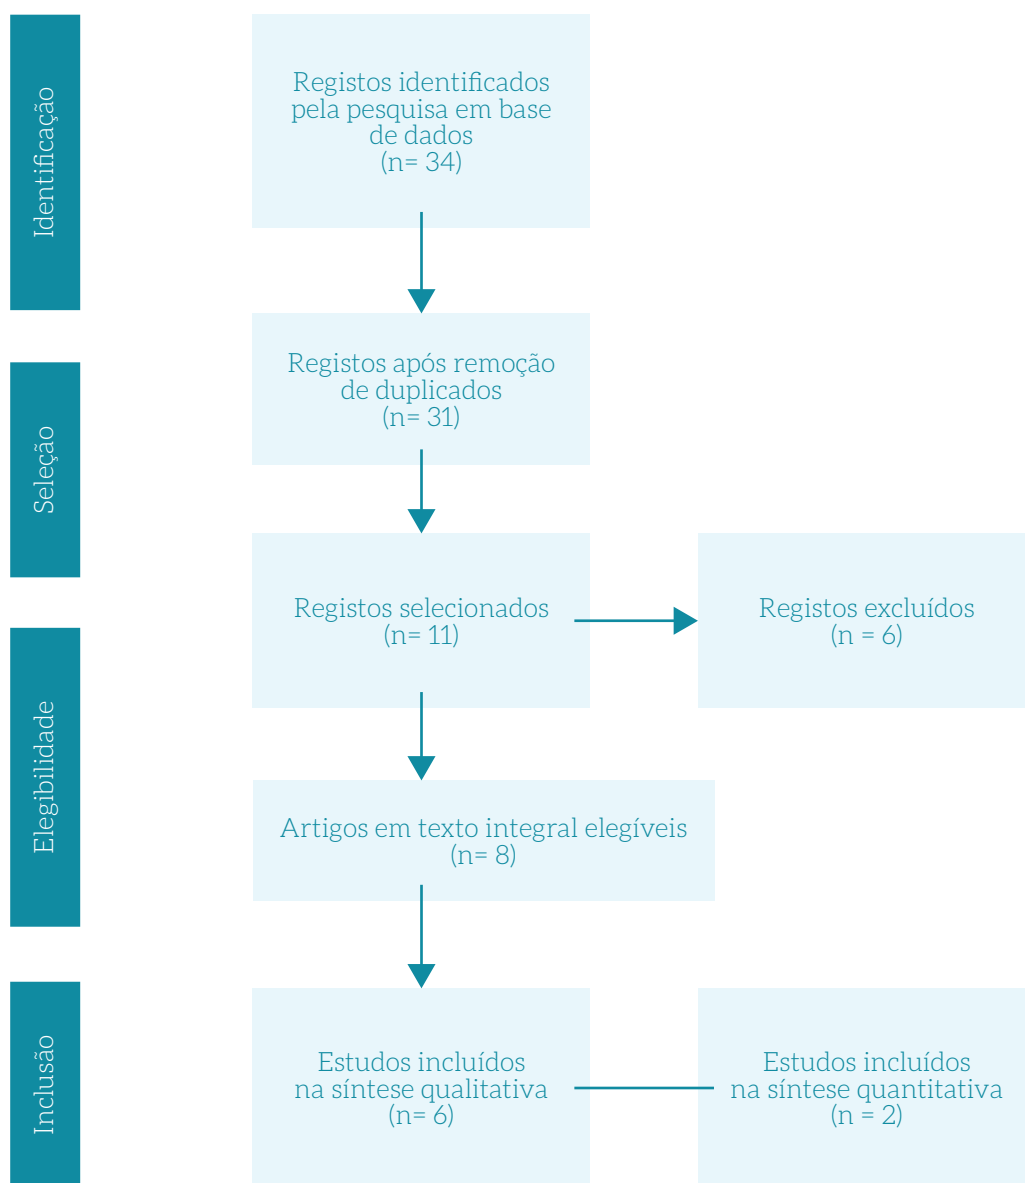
Identificação

Registos identificados pela pesquisa em base de dados
(n= 34)

Registos após remoção de duplicados
(n= 31)

Seleção

Registos selecionados
(n= 11)

Registos excluídos
(n = 6)

Elegibilidade

Artigos em texto integral elegíveis
(n= 8)

Inclusão

Estudos incluídos na síntese qualitativa
(n= 6)

Estudos incluídos na síntese quantitativa
(n = 2)